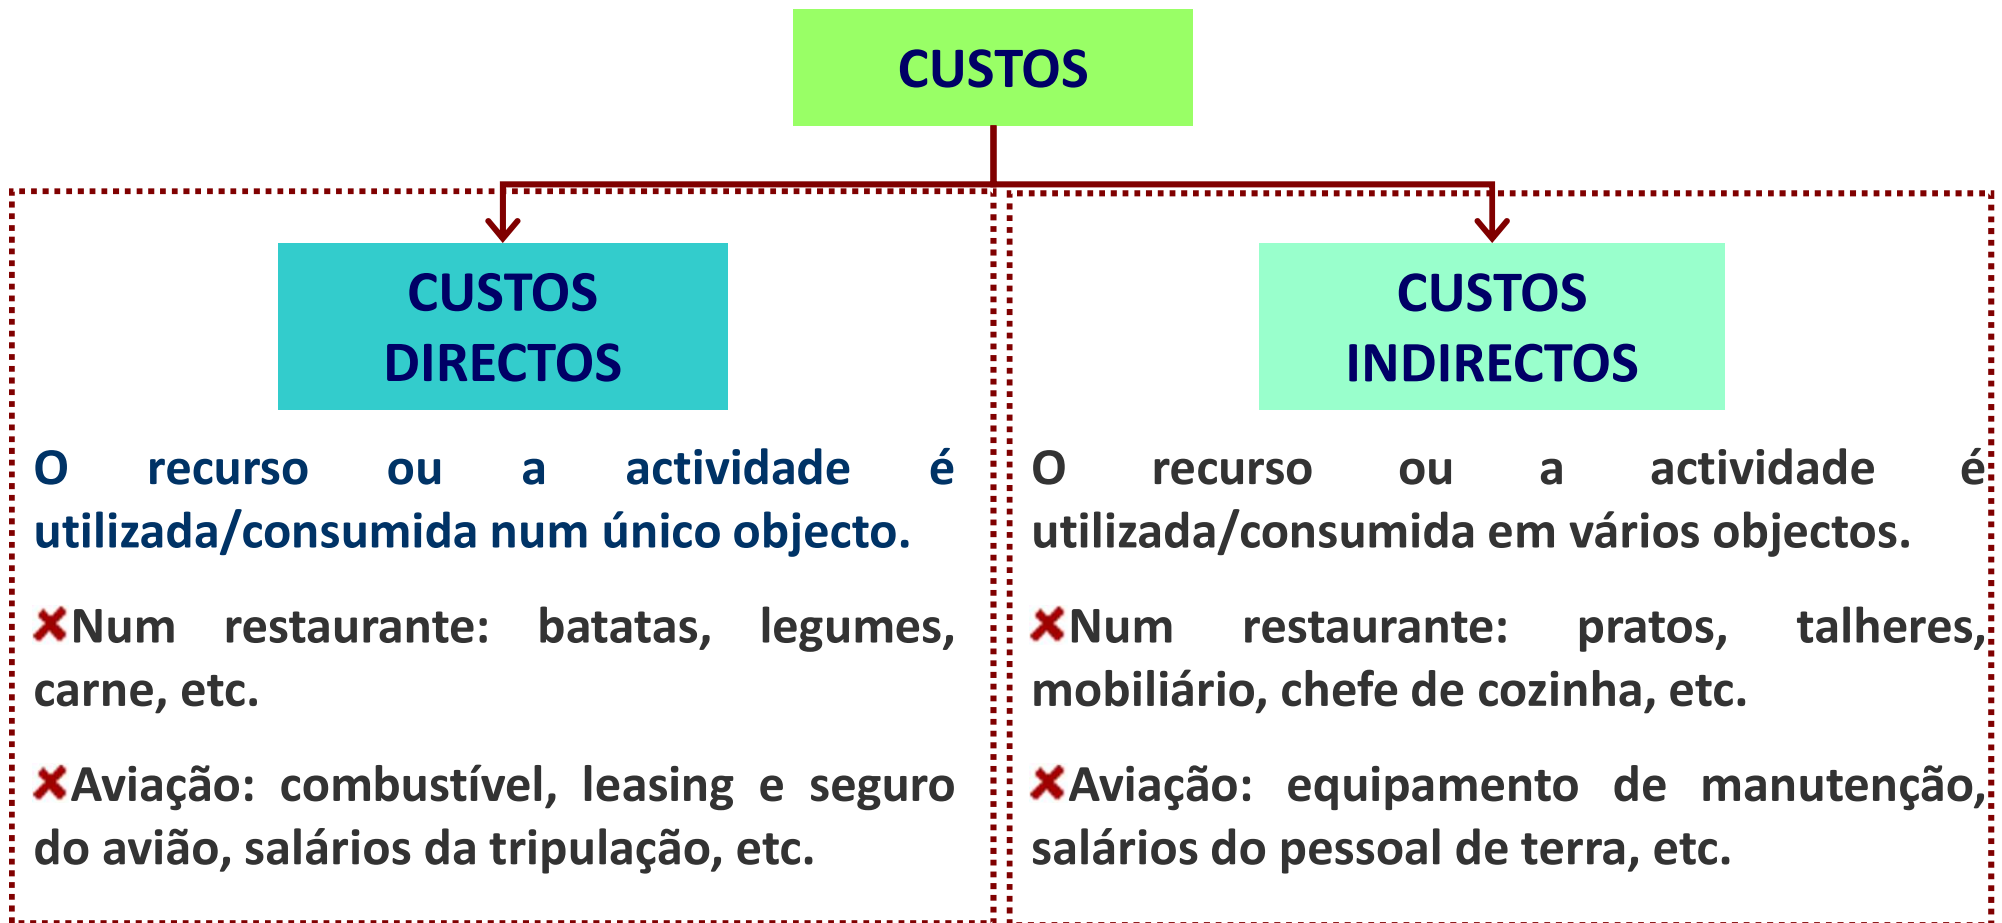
CUSTOS

CUSTOS DIRECTOS

O recurso ou a actividade é utilizada/consumida num único objecto.

Num restaurante: batatas, legumes, carne, etc.

Aviação: combustível, leasing e seguro do avião, salários da tripulação, etc.

CUSTOS INDIRECTOS

O recurso ou a actividade é utilizada/consumida em vários objectos.

Num restaurante: pratos, talheres, mobiliário, chefe de cozinha, etc.

Aviação: equipamento de manutenção, salários do pessoal de terra, etc.